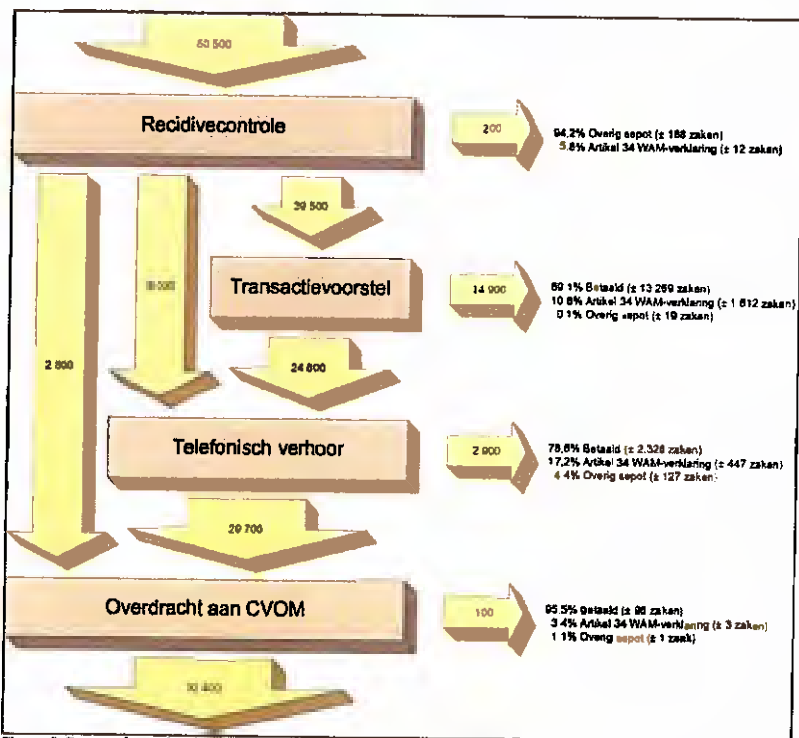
50 500

Recidivecontrole

200

94,2% Overig sepot (± 188 zaken)
5,8% Artikel 34 WAM-verklaring (± 12 zaken)

39 500

8 500

Transactievoorstel

14 900

89,1% Betaald (± 13 269 zaken)
10,8% Artikel 34 WAM-verklaring (± 1 612 zaken)
0,1% Overig sepot (± 19 zaken)

2 800

24 800

Telefonisch verhoor

2 900

78,6% Betaald (± 2.326 zaken)
17,2% Artikel 34 WAM-verklaring (± 447 zaken)
4,4% Overig sepot (± 127 zaken)

29 700

Overdracht aan CVOM

100

95,5% Betaald (± 96 zaken)
3,4% Artikel 34 WAM-verklaring (± 3 zaken)
1,1% Overig sepot (± 1 zaak)

30 400